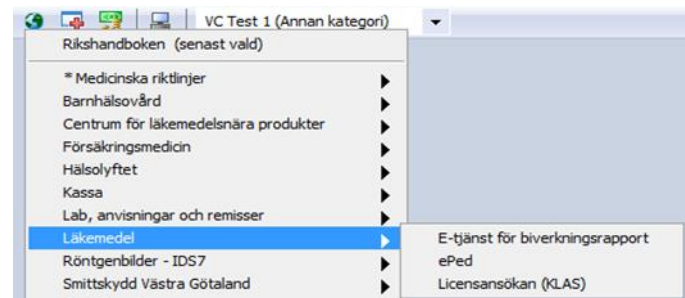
VC Test 1 (Annan kategori)

Rikshandboken (senast vald)

* Medicinska riktlinjer
Barnhälsovård
Centrum för läkemedelsnära produkter
Försäkringsmedicin
Hälsolyftet
Kassa
Lab, anvisningar och remisser
Läkemedel
Röntgenbilder - IDS7
Smittskydd Västra Götaland

E-tjänst för biverkningsrapport
ePed
Licensansökan (KLAS)